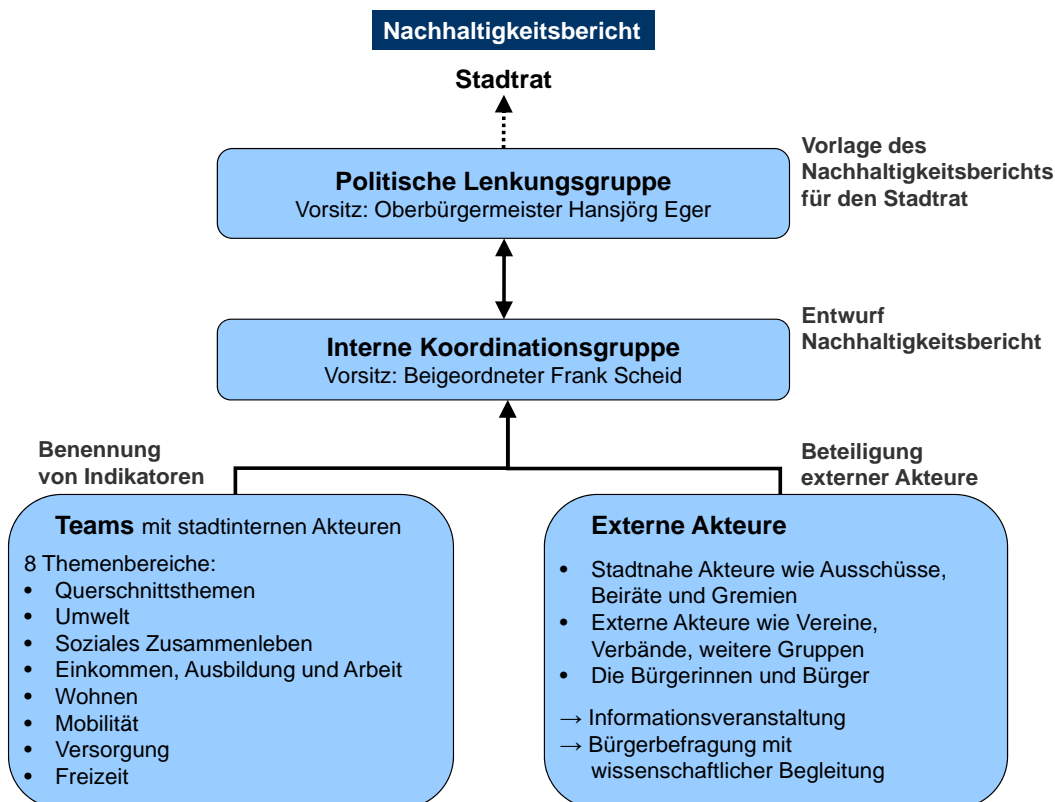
Nachhaltigkeitsbericht

Stadtrat

Vorlage des Nachhaltigkeitsberichts für den Stadtrat

Politische Lenkungsgruppe
Vorsitz: Oberbürgermeister Hansjörg Eger

Entwurf Nachhaltigkeitsbericht

Interne Koordinationsgruppe
Vorsitz: Beigeordneter Frank Scheid

Benennung von Indikatoren

Beteiligung externer Akteure

Teams mit stadtinternen Akteuren

8 Themenbereiche:
• Querschnittsthemen
• Umwelt
• Soziales Zusammenleben
• Einkommen, Ausbildung und Arbeit
• Wohnen
• Mobilität
• Versorgung
• Freizeit

Externe Akteure

• Stadtnahe Akteure wie Ausschüsse, Beiräte und Gremien
• Externe Akteure wie Vereine, Verbände, weitere Gruppen
• Die Bürgerinnen und Bürger

→ Informationsveranstaltung
→ Bürgerbefragung mit wissenschaftlicher Begleitung